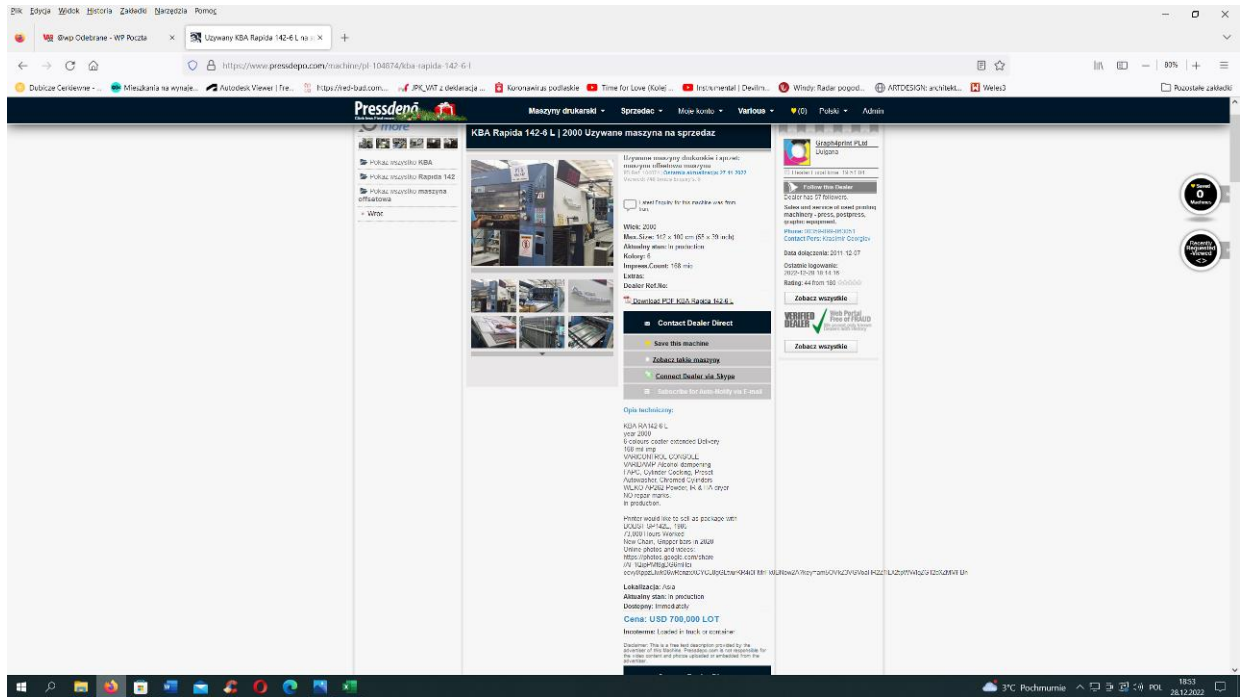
Plik Edycja Widok Historia Zakładki Narzędzia Pomoc

@wp Odebrane - WP Poczta × Używany KBA Rapida 142-6 L na × +

https://www.pressdepo.com/machine/pl-104674/kba-rapida-142-6

80%

Dubicze Cerkiewne - ... Mieszkania na wynajem... Autodesk Viewer | Fre... https://red-bud.com... JPK_VAT z deklaracją ... Koronawirus podlaskie Time for Love (Kolej ... Instrumental | Devilm... Windy: Radar pogod... ARTDESIGN: architekt... Weles3 Pozostałe zakładki

Pressdepo Maszyny drukarskie Sprzedac Moje konto Various (0) Polski Admin

more

Pokaz wszystko KBA
Pokaz wszystko Rapida 142
Pokaz wszystko maszyna offsetowa
Wroc

KBA Rapida 142-6 L | 2000 Uzywane maszyna na sprzedaz

Uzywane maszyny drukarskie i sprzet: maszyna offsetowa maszyna

I sent Inquiry for this machine

Wiek: 2000
Max.Size: 102 x 100 cm (55 x 39 inch)
Aktualny stan: in production
Kolory: 6
Impress.Count: 168 mio
Extras:
Dealer Ref.No:

Download PDF KBA Rapida 142-6 L

Contact Dealer Direct
Save this machine
Zobacz takie maszyny
Connect Dealer via Skype
Subscribe for Auto-Notify via E-mail

Graph4print PLtd
Bulgaria

Follow this Dealer
Dealer has 57 followers.
Sales and service of used printing machinery - press, postpress, graphic equipment.
Contact Pers: Krasimir Georgiev

Data dołączenia: 2011-12-07
Ostatnie logowanie: 2022-12-28 10:14:16
Rating: 44 from 180

Zobacz wszystkie

VERIFIED DEALER Web Portal Free of FRAUD

Zobacz wszystkie

Opis techniczny:

KBA RA142 6 L
year 2000
6 colours coater extended Delivery
168 mil imp
VARICONTROL CONSOLE
VARIDAMP Alcohol dampening
FAPC, Cylinder Cocking, Preset
Autowasher, Chromed Cylinders
WLKO AF262 Powder, IR & IVA dryer
NO repair marks.
in production.

Printer would like to sell as package with
DOUBT UP-142L, 1990
73,000 Hours Worked
New Chain, Gripper bars in 2020
Online photos and videos:
https://photos.google.com/share
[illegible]

Lokalizacja: Asia
Aktualny stan: in production
Dostepny: Immediately

Cena: USD 700,000 LOT

Incoterms: Loaded in truck or container

Disclaimer: This is a free text description provided by the advertiser of this Machine. Pressdepo.com is not responsible for the video content and photos uploaded or embedded from the advertiser.

Saved 0 Machines
Recently Requested Viewed

3°C Pochmurnie POL 18:53 28.12.2022